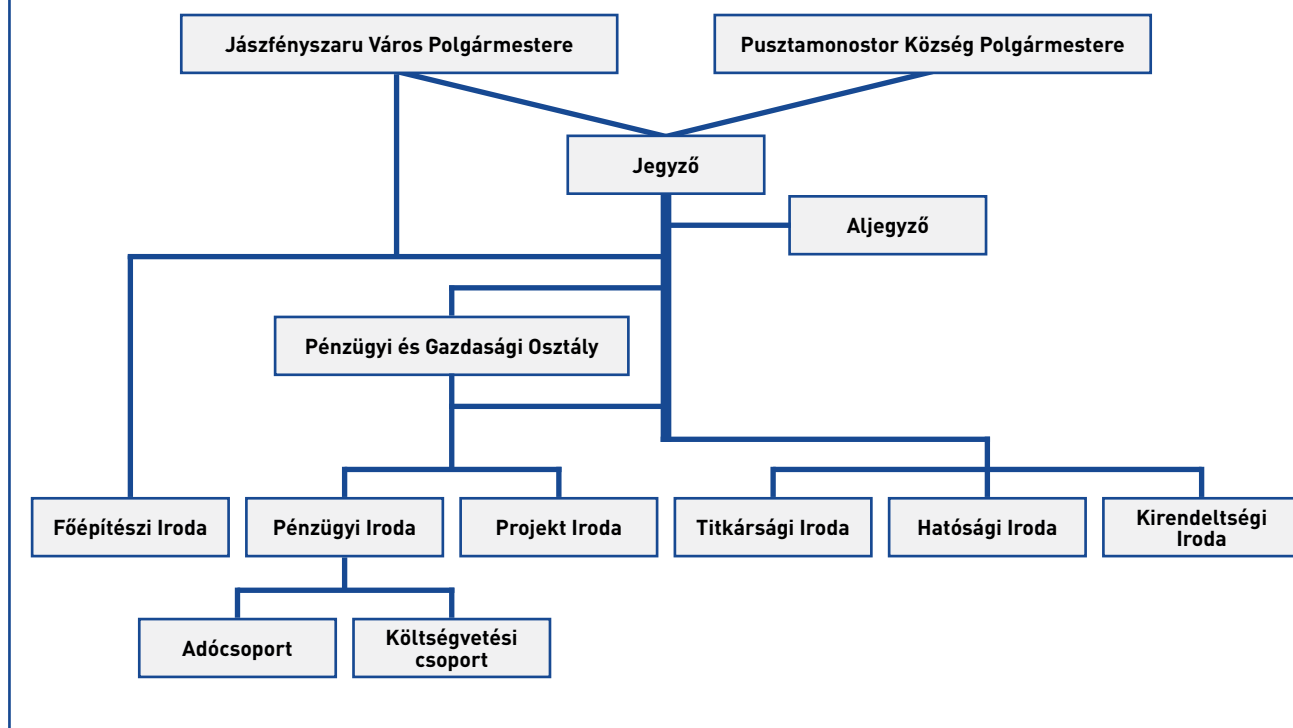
Jászfényszaru Város Polgármestere

Pusztamonostor Község Polgármestere

Jegyző

Aljegyző

Pénzügyi és Gazdasági Osztály

Főépítészi Iroda

Pénzügyi Iroda

Projekt Iroda

Titkársági Iroda

Hatósági Iroda

Kirendeltségi Iroda

Adócsoport

Költségvetési csoport